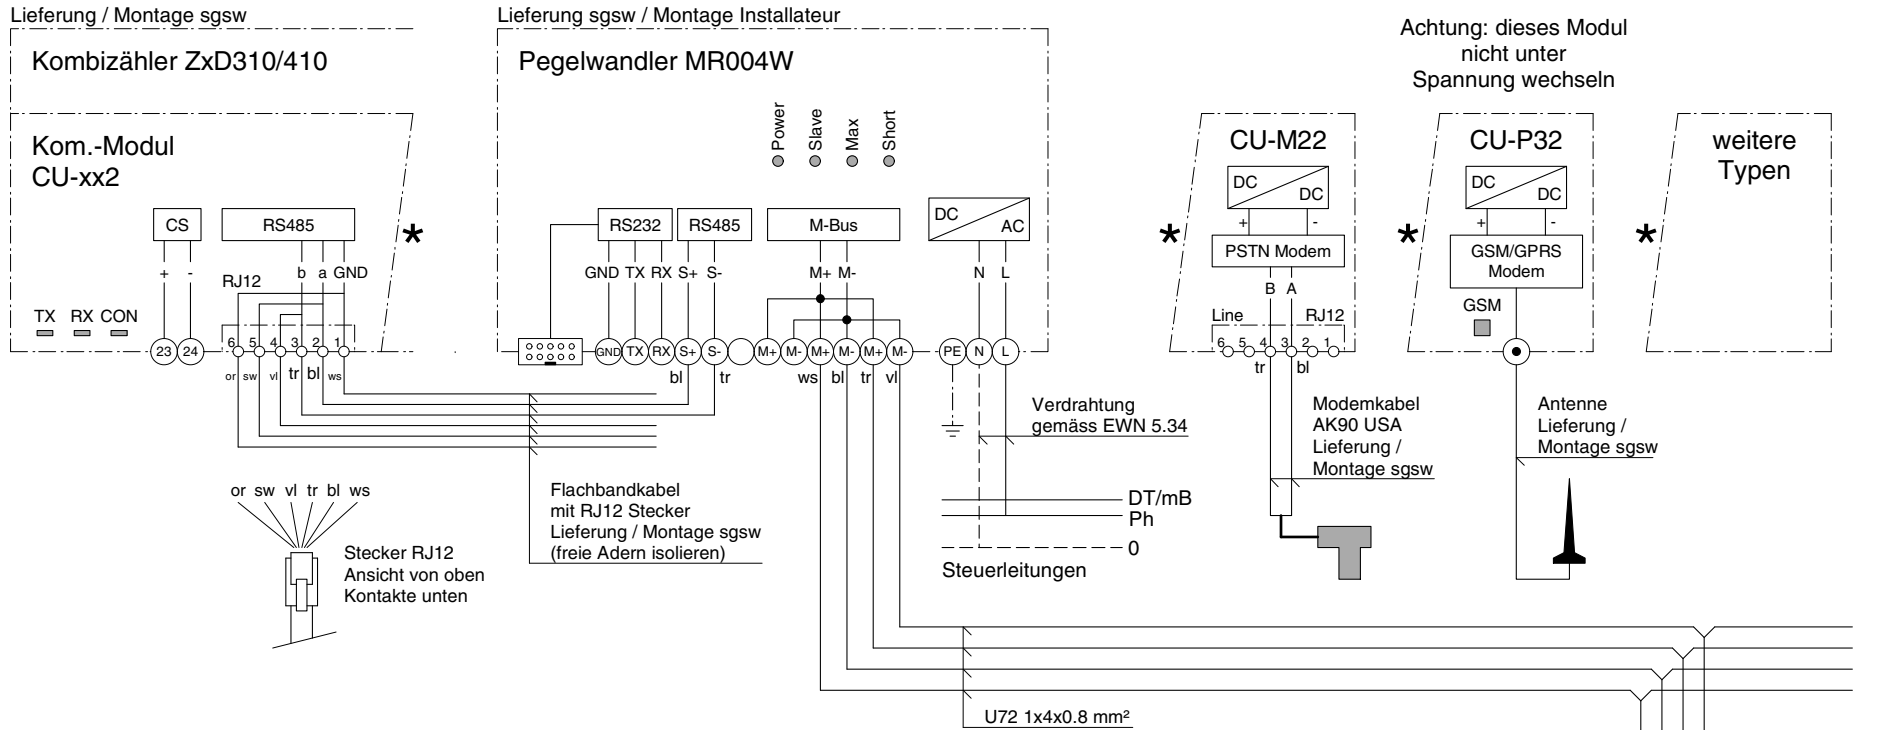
Lieferung / Montage sgsw

Kombizähler ZxD310/410

Kom.-Modul
CU-xx2

CS

RS485

+ -

b a GND

RJ12

TX RX CON

23 24

6 5 4 3 2 1

or sw vl tr bl ws

Lieferung sgsw / Montage Installateur

Pegelwandler MR004W

Power Slave Max Short

RS232 RS485

GND TX RX S+ S-

M-Bus

M+ M-

DC AC

N L

GND TX RX S+ S- M+ M- M+ M- M+ M- PE N L

bl tr ws bl tr vl

*

Achtung: dieses Modul nicht unter Spannung wechseln

CU-M22

DC DC

+ -

PSTN Modem

B A

Line RJ12

6 5 4 3 2 1

tr bl

*

CU-P32

DC DC

+ -

GSM/GPRS Modem

GSM

*

weitere Typen

*

Verdrahtung gemäss EWN 5.34

Modemkabel AK90 USA Lieferung / Montage sgsw

Antenne Lieferung / Montage sgsw

or sw vl tr bl ws

Stecker RJ12 Ansicht von oben Kontakte unten

Flachbandkabel mit RJ12 Stecker Lieferung / Montage sgsw (freie Adern isolieren)

DT/mB
Ph
0

Steuerleitungen

U72 1x4x0.8 mm²